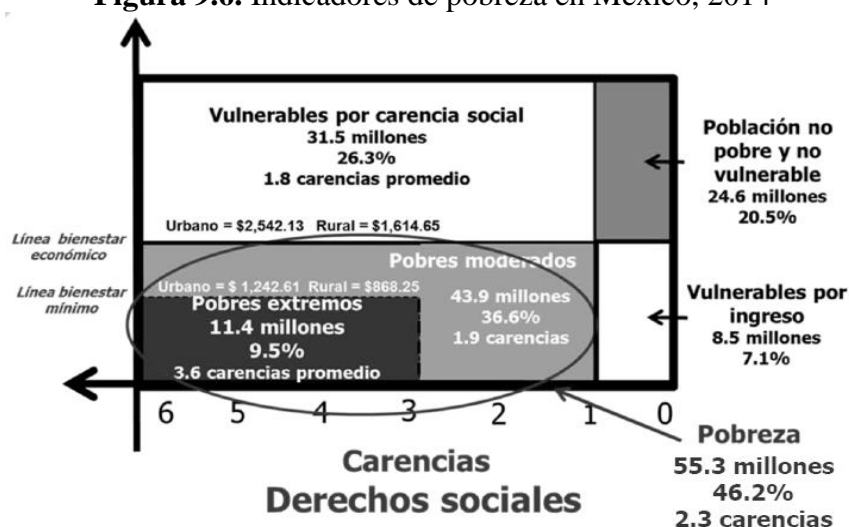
Figura 9.6. Indicadores de pobreza en México, 2014

Vulnerables por carencia social
31.5 millones
26.3%
1.8 carencias promedio

Urbano = \$2,542.13 Rural = \$1,614.65

Población no pobre y no vulnerable
24.6 millones
20.5%

Línea bienestar económico

Línea bienestar mínimo

Pobres moderados

Urbano = \$ 1,242.61 Rural = \$868.25

Pobres extremos
11.4 millones
9.5%
3.6 carencias promedio

43.9 millones
36.6%
1.9 carencias

Vulnerables por ingreso
8.5 millones
7.1%

6 5 4 3 2 1 0

Carencias
Derechos sociales

Pobreza
55.3 millones
46.2%
2.3 carencias